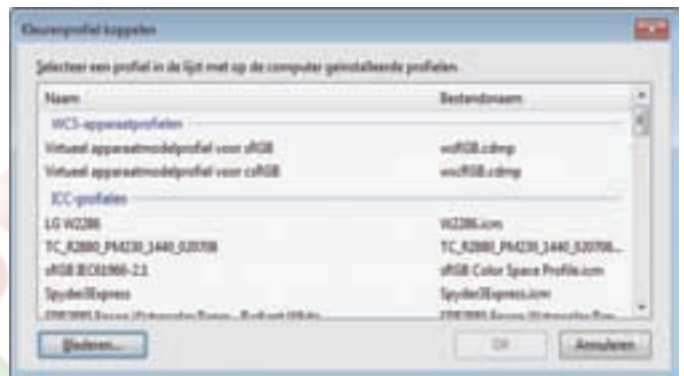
Kleurenprofiel koppelen

Selecteer een profiel in de lijst met op de computer geïnstalleerde profielen.

| Naam | Bestandsnaam |
|---|---|
| WCS-apparaatprofielen | |
| Virtueel apparaatmodelprofiel voor sRGB | wsRGB.cdmp |
| Virtueel apparaatmodelprofiel voor scRGB | wscRGB.cdmp |
| ICC-profielen | |
| LG W2286 | W2286.icm |
| TC_R2880_PM230_1440_020708 | TC_R2880_PM230_1440_020708... |
| sRGB IEC61966-2.1 | sRGB Color Space Profile.icm |
| Spyder3Express | Spyder3Express.icm |
| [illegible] | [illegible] |

Bladeren...

OK

Annuleren